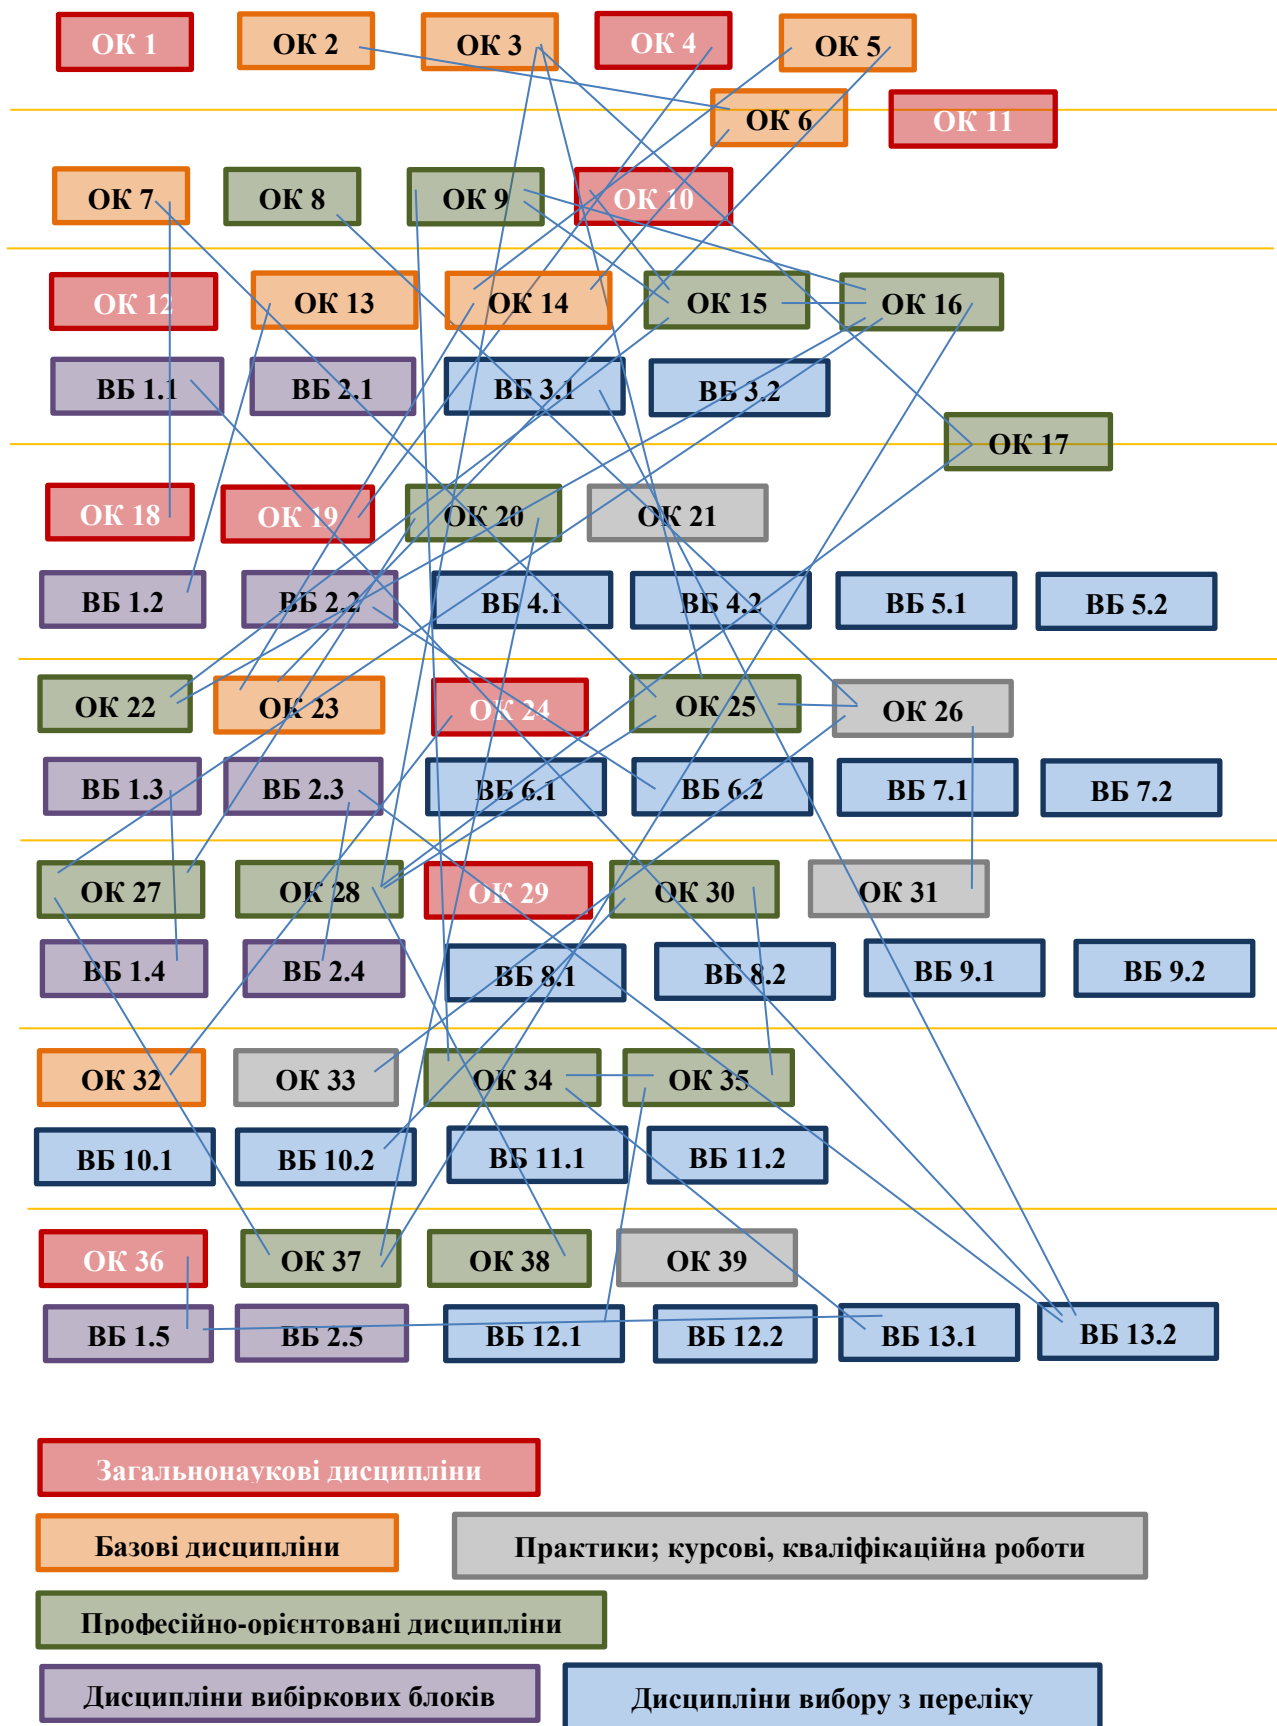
ОК 1 ОК 2 ОК 3 ОК 4 ОК 5

ОК 6 ОК 11

ОК 7 ОК 8 ОК 9 ОК 10

ОК 12 ОК 13 ОК 14 ОК 15 ОК 16

ВБ 1.1 ВБ 2.1 ВБ 3.1 ВБ 3.2

ОК 17

ОК 18 ОК 19 ОК 20 ОК 21

ВБ 1.2 ВБ 2.2 ВБ 4.1 ВБ 4.2 ВБ 5.1 ВБ 5.2

ОК 22 ОК 23 ОК 24 ОК 25 ОК 26

ВБ 1.3 ВБ 2.3 ВБ 6.1 ВБ 6.2 ВБ 7.1 ВБ 7.2

ОК 27 ОК 28 ОК 29 ОК 30 ОК 31

ВБ 1.4 ВБ 2.4 ВБ 8.1 ВБ 8.2 ВБ 9.1 ВБ 9.2

ОК 32 ОК 33 ОК 34 ОК 35

ВБ 10.1 ВБ 10.2 ВБ 11.1 ВБ 11.2

ОК 36 ОК 37 ОК 38 ОК 39

ВБ 1.5 ВБ 2.5 ВБ 12.1 ВБ 12.2 ВБ 13.1 ВБ 13.2

Загальнонаукові дисципліни

Базові дисципліни

Практики; курсові, кваліфікаційна роботи

Професійно-орієнтовані дисципліни

Дисципліни вибіркових блоків

Дисципліни вибору з переліку